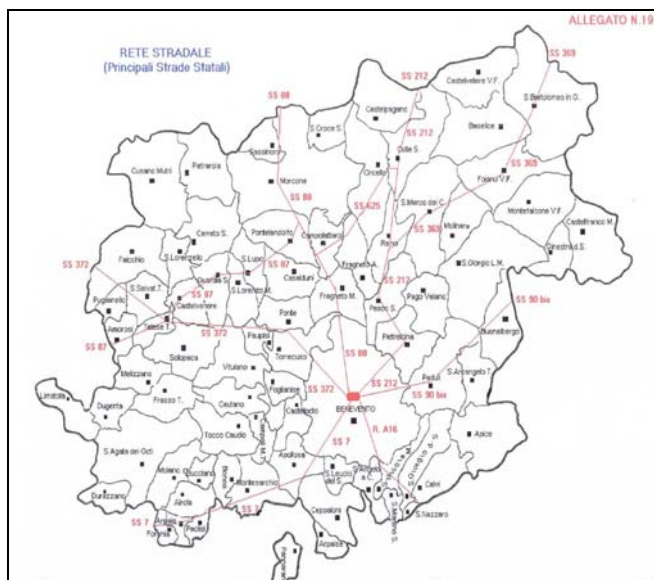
ALLEGATO N.19

RETE STRADALE
(Principali Strade Statali)

SS 369
SS 212
Castelvetere V.F.
S.Bartolomeo in G.
SS 88
Castelpagano
S.Croce S.
SS 212
Baselice
Sassinoro
Colle S.
SS 369
Cusano Mutri
Pietraroja
Morcone
Circello
Foiano V.F.
SS 88
SS 625
S.Marco dei C.
Montefalcone V.F.
Molinara
Castelfranco M.
Cerreto S.
Pontelandolfo
Campolattaro
SS 369
Ginestra d.S.
SS 372
Faicchio
S.Lorenzello
Reino
S.Giorgio L.M.
S.Lupo
SS 87
Casalduni
Fragneto A.
Guardia S.
S.Salvat.T.
SS 87
S.Lorenzo M.
Fragneto M.
SS 212
Pago Veiano
Castelvenere
Puglianello
SS 90 bis
Amorosi
Telese T.
SS 372
Pesco S.
Ponte
Pietrelcina
Buonalbergo
SS 87
Solopaca
Paupisi
Torrecuso
SS 88
S.Arcangelo T.
Melizzano
Vitulano
Frasso T.
Foglianise
SS 372
SS 212
Paduli
Limatola
Dugenta
Cautano
Castelpoto
BENEVENTO
SS 90 bis
R. A16
Tocco Caudio
SS 7
Apice
S.Agata dei Goti
Apollosa
Moiano
Bucciano
Montesarchio
S.Leucio del S.
S.Angelo a C.
S.Nicola M.
Calvi
Durazzano
Airola
SS 7
Arpaia
Paolisi
Forchia
SS 7
Ceppaloni
Arpaise
S.Nazzaro